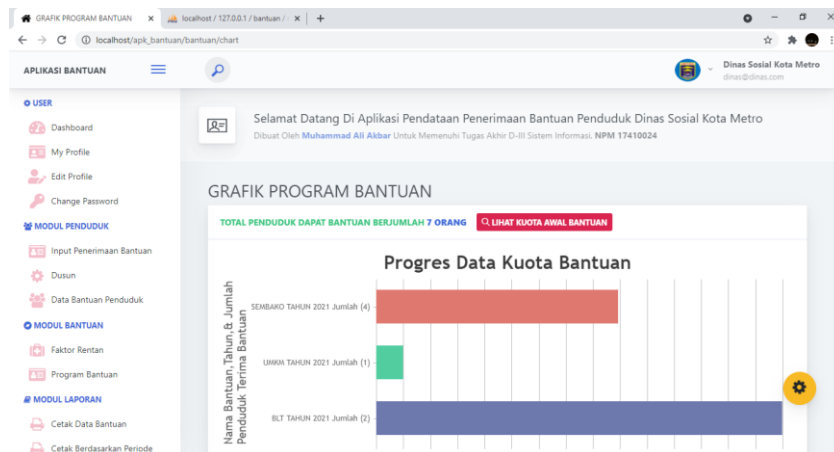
GRAFIK PROGRAM BANTUAN × localhost / 127.0.0.1 / bantuan / × +

localhost/apk_bantuan/bantuan/chart

APLIKASI BANTUAN

Dinas Sosial Kota Metro
dinas@dinas.com

USER
Dashboard
My Profile
Edit Profile
Change Password
MODUL PENDUDUK
Input Penerimaan Bantuan
Dusun
Data Bantuan Penduduk
MODUL BANTUAN
Faktor Rentan
Program Bantuan
MODUL LAPORAN
Cetak Data Bantuan
Cetak Berdasarkan Periode

Selamat Datang Di Aplikasi Pendataan Penerimaan Bantuan Penduduk Dinas Sosial Kota Metro
Dibuat Oleh Muhammad Ali Akbar Untuk Memenuhi Tugas Akhir D-III Sistem Informasi. NPM 17410024

GRAFIK PROGRAM BANTUAN

TOTAL PENDUDUK DAPAT BANTUAN BERJUMLAH 7 ORANG
LIHAT KUOTA AWAL BANTUAN

Progres Data Kuota Bantuan

Nama Bantuan, Tahun,& Jumlah Penduduk Terima Bantuan

SEMBAKO TAHUN 2021 Jumlah (4)
UMKM TAHUN 2021 Jumlah (1)
BLT TAHUN 2021 Jumlah (2)